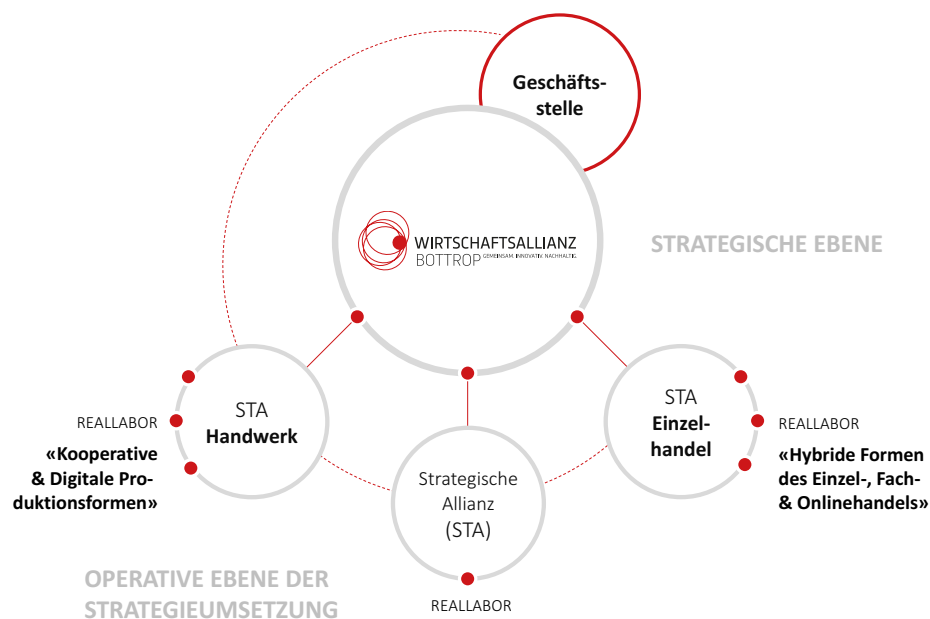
Geschäftsstelle

WIRTSCHAFTSALLIANZ
BOTTROP GEMEINSAM. INNOVATIV. NACHHALTIG.

STRATEGISCHE EBENE

STA
Handwerk

REALLABOR

«Kooperative & Digitale Produktionsformen»

STA
Einzelhandel

REALLABOR

«Hybride Formen des Einzel-, Fach- & Onlinehandels»

Strategische Allianz (STA)

REALLABOR

OPERATIVE EBENE DER STRATEGIEUMSETZUNG